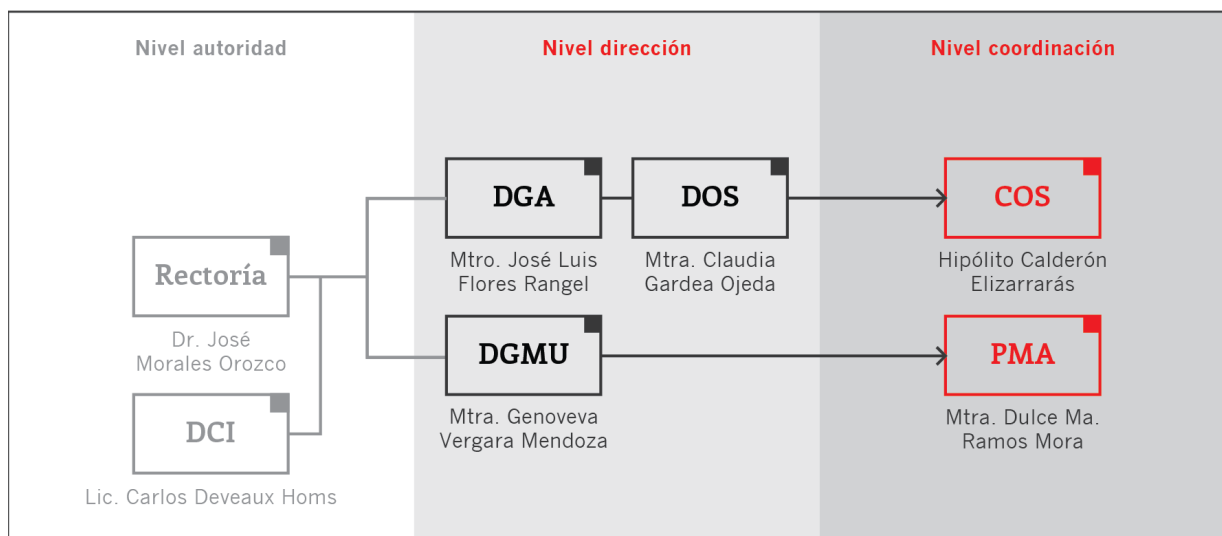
Nivel autoridad

Nivel dirección

Nivel coordinación

Rectoría

Dr. José Morales Orozco

DCI

Lic. Carlos Deveaux Homs

DGA

Mtro. José Luis Flores Rangel

DOS

Mtra. Claudia Gardea Ojeda

DGMU

Mtra. Genoveva Vergara Mendoza

COS

Hipólito Calderón Elizarrarás

PMA

Mtra. Dulce Ma. Ramos Mora